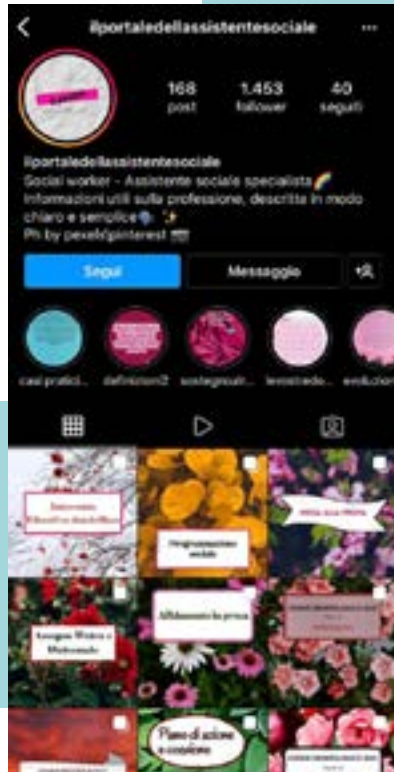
ilportaledellassistentesociale

168
post

1.453
follower

40
seguiti

ilportaledellassistentesociale
Social worker - Assistente sociale specialista 🌈
Informazioni utili sulla professione, descritte in modo chiaro e semplice. ✨
Ph by pexels/pinterest

Segui

Messaggio

casi pratici...

definizioni2

sostegnouti...

lavostredo...

evoluzioni

Intervento
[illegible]

Progettazione sociale

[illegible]

Assegno Minimo e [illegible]

Affidamento in prova

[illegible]

Piano di azione e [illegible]